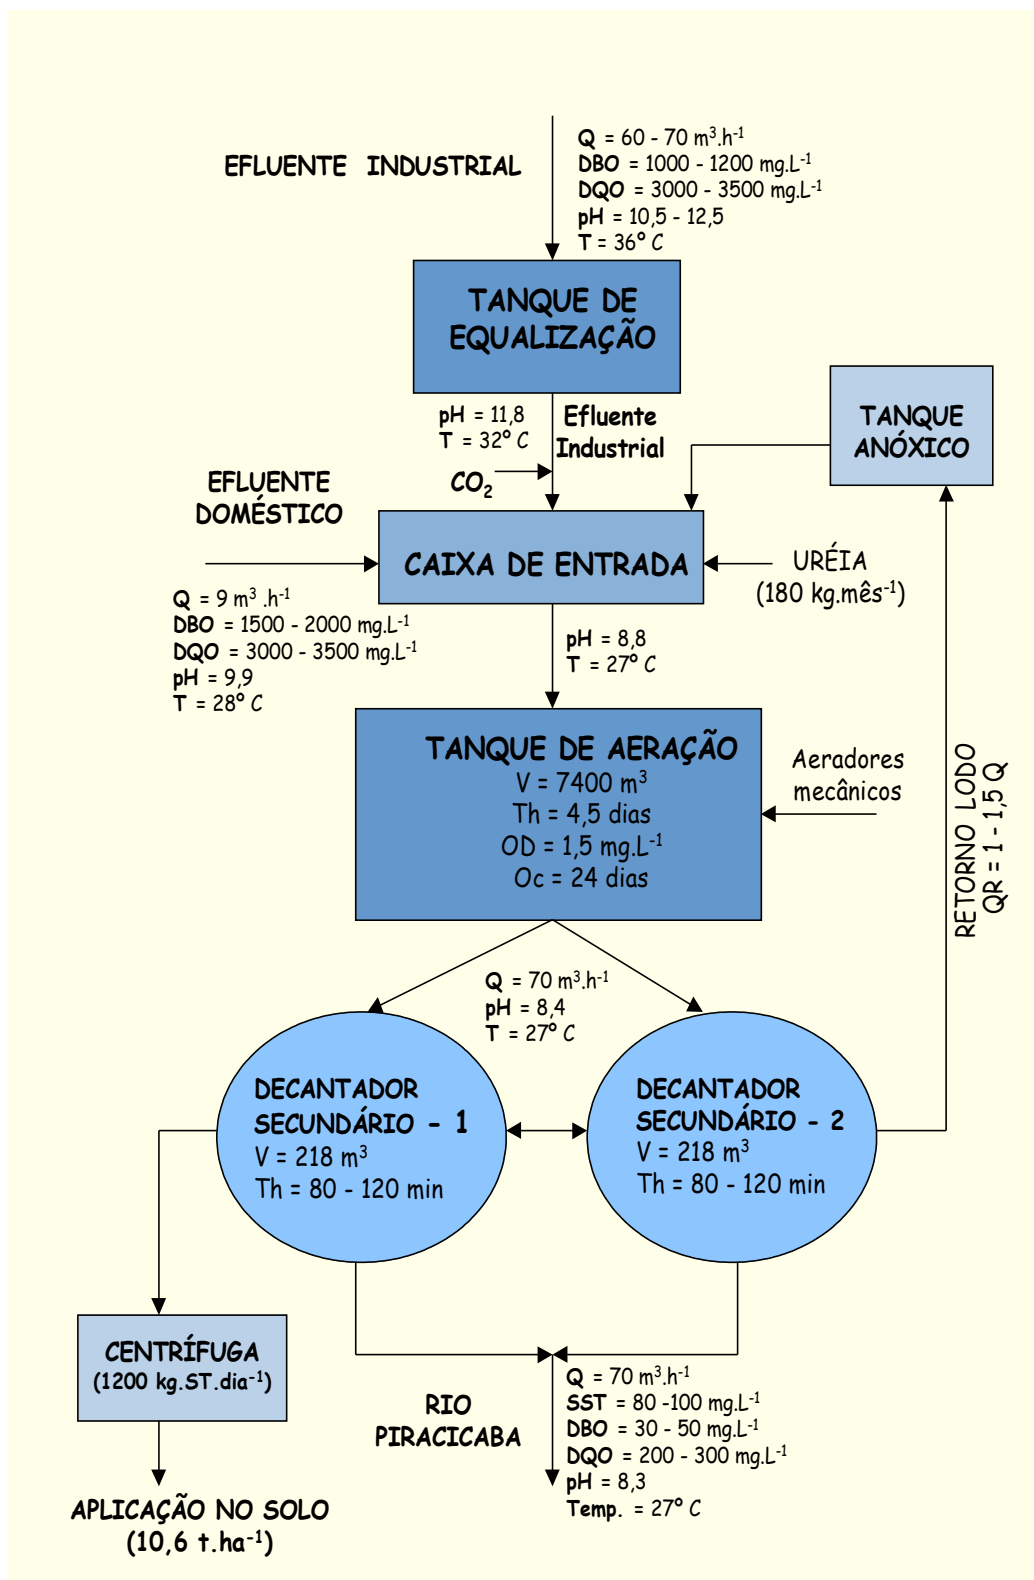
EFLUENTE INDUSTRIAL

Q = 60 - 70 $m^3.h^{-1}$
DBO = 1000 - 1200 $mg.L^{-1}$
DQO = 3000 - 3500 $mg.L^{-1}$
pH = 10,5 - 12,5
T = 36° C

TANQUE DE EQUALIZAÇÃO

pH = 11,8
T = 32° C

Efluente Industrial

TANQUE ANÓXICO

EFLUENTE DOMÉSTICO

$CO_2$

CAIXA DE ENTRADA

URÉIA
(180 $kg.mês^{-1}$)

Q = 9 $m^3.h^{-1}$
DBO = 1500 - 2000 $mg.L^{-1}$
DQO = 3000 - 3500 $mg.L^{-1}$
pH = 9,9
T = 28° C

pH = 8,8
T = 27° C

TANQUE DE AERAÇÃO
V = 7400 $m^3$
Th = 4,5 dias
OD = 1,5 $mg.L^{-1}$
Oc = 24 dias

Aeradores mecânicos

RETORNO LODO
QR = 1 - 1,5 Q

Q = 70 $m^3.h^{-1}$
pH = 8,4
T = 27° C

DECANTADOR SECUNDÁRIO - 1
V = 218 $m^3$
Th = 80 - 120 min

DECANTADOR SECUNDÁRIO - 2
V = 218 $m^3$
Th = 80 - 120 min

CENTRÍFUGA
(1200 $kg.ST.dia^{-1}$)

RIO PIRACICABA

Q = 70 $m^3.h^{-1}$
SST = 80 -100 $mg.L^{-1}$
DBO = 30 - 50 $mg.L^{-1}$
DQO = 200 - 300 $mg.L^{-1}$
pH = 8,3
Temp. = 27° C

APLICAÇÃO NO SOLO
(10,6 $t.ha^{-1}$)